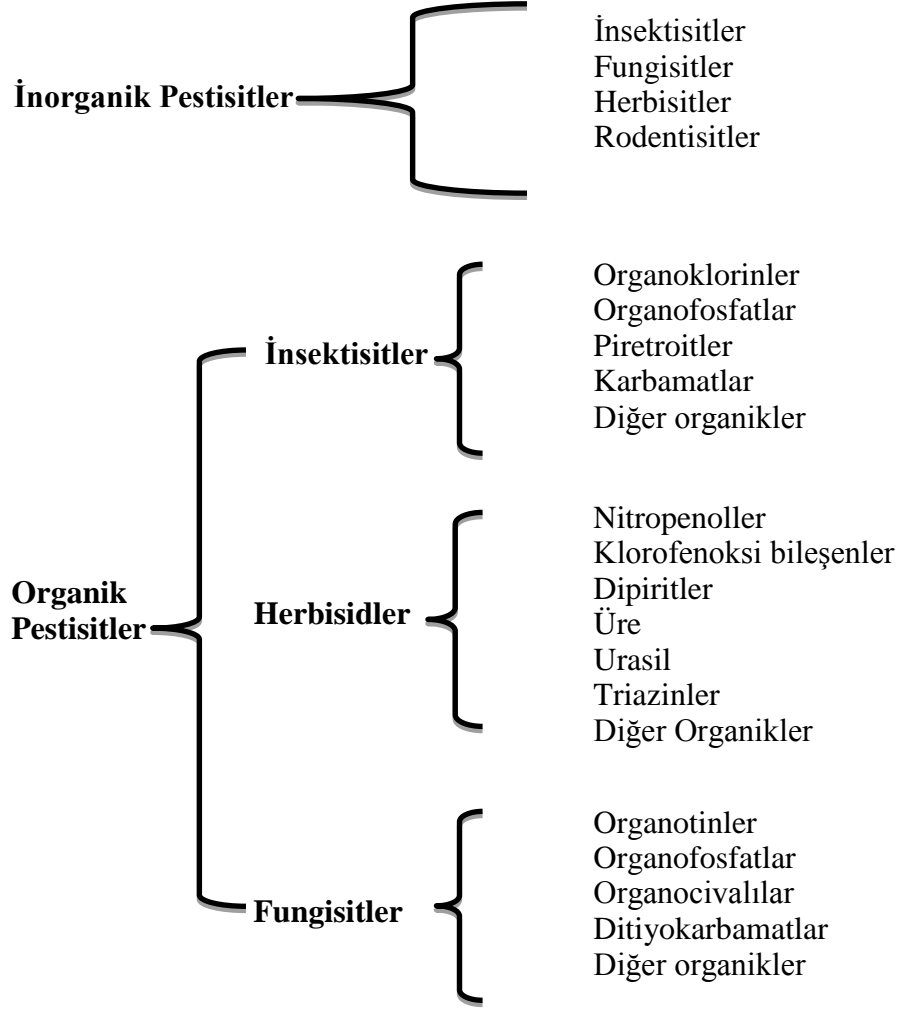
İnorganik Pestisitler

İnsektisitler
Fungisitler
Herbisitler
Rodentisitler

Organik Pestisitler

İnsektisitler

Organoklorinler
Organofosfatlar
Piretroitler
Karbamatlar
Diğer organikler

Herbisidler

Nitropenoller
Klorofenoksi bileşenler
Dipiritler
Üre
Urasil
Triazinler
Diğer Organikler

Fungisitler

Organotinler
Organofosfatlar
Organocivalılar
Ditiyokarbamatlar
Diğer organikler